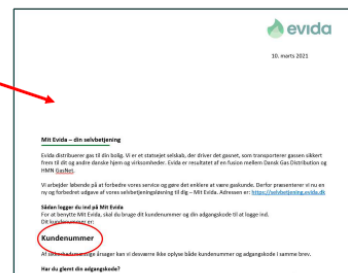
evida

10. marts 2021

Mit Evida – din selvbetjening

Evida distribuerer gas til din bolig. Vi er et statsejet selskab, der driver det gasnet, som transporterer gassen sikkert frem til dit og andre danske hjem og virksomheder. Evida er resultatet af en fusion mellem Dansk Gas Distribution og HMN GasNet.

Vi arbejder løbende på at forbedre vores service og gøre det enklere at være gaskunde. Derfor præsenterer vi nu en ny og forbedret udgave af vores selvbetjeningsløsning til dig – Mit Evida. Adressen er: https://selvbetjening.evida.dk

Sådan logger du ind på Mit Evida
For at benytte Mit Evida, skal du bruge dit kundenummer og din adgangskode til at logge ind.
Dit kundenummer er:

Kundenummer

Af sikkerhedsmæssige årsager kan vi desværre ikke oplyse både kundenummer og adgangskode i samme brev.

Har du glemt din adgangskode?